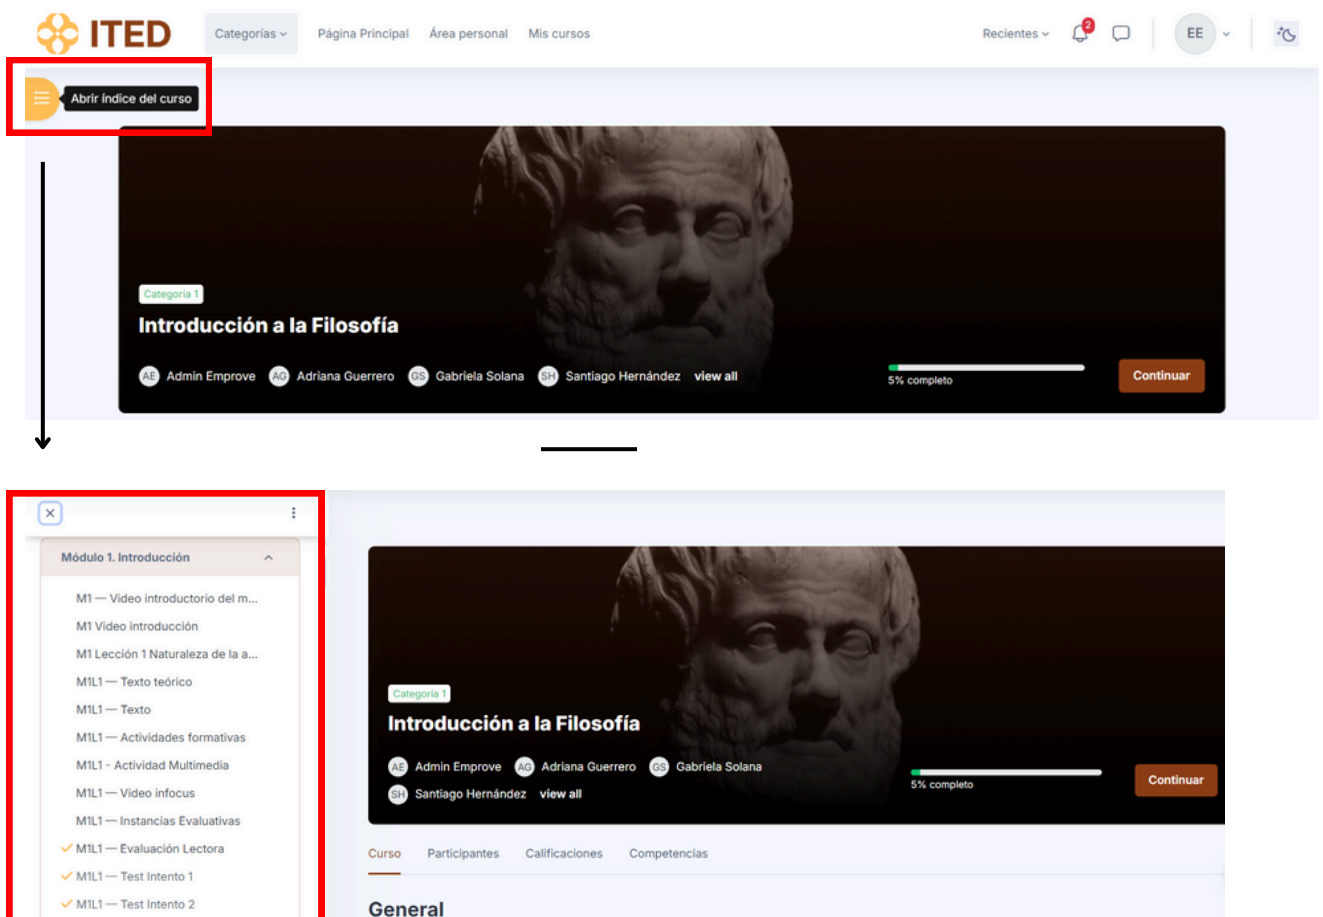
ITED
Categorías
Página Principal
Área personal
Mis cursos
Recientes
2
EE

Abrir índice del curso

Categoría 1
Introducción a la Filosofía
AE Admin Emprove
AG Adriana Guerrero
GS Gabriela Solana
SH Santiago Hernández
view all
5% completo
Continuar

Módulo 1. Introducción
M1 — Video introductorio del m...
M1 Video introducción
M1 Lección 1 Naturaleza de la a...
M1L1 — Texto teórico
M1L1 — Texto
M1L1 — Actividades formativas
M1L1 - Actividad Multimedia
M1L1 — Video infocus
M1L1 — Instancias Evaluativas
M1L1 — Evaluación Lectora
M1L1 — Test Intento 1
M1L1 — Test Intento 2

Categoría 1
Introducción a la Filosofía
AE Admin Emprove
AG Adriana Guerrero
GS Gabriela Solana
SH Santiago Hernández
view all
5% completo
Continuar

Curso
Participantes
Calificaciones
Competencias

General